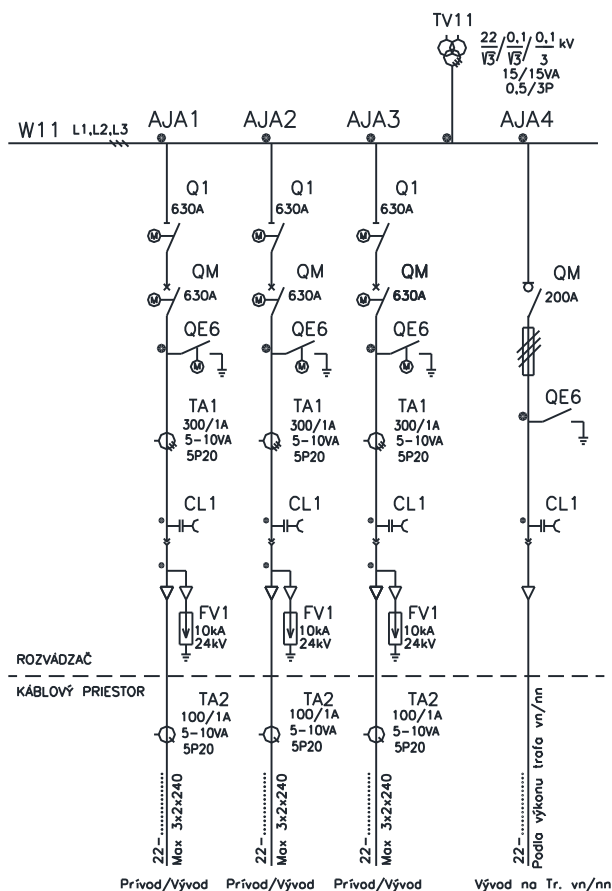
TV11
$\frac{22}{\sqrt{3}}/\frac{0,1}{\sqrt{3}}/\frac{0,1}{3}$ kV
15/15VA
0,5/3P

W11 L1,L2,L3 AJA1 AJA2 AJA3 AJA4

Q1
630A

Q1
630A

Q1
630A

QM
630A

QM
630A

QM
630A

QM
200A

QE6

QE6

QE6

QE6

TA1
300/1A
5-10VA
5P20

TA1
300/1A
5-10VA
5P20

TA1
300/1A
5-10VA
5P20

CL1

CL1

CL1

CL1

FV1
10kA
24kV

FV1
10kA
24kV

FV1
10kA
24kV

ROZVÁDZAČ

KÁBLOVÝ PRIESTOR

TA2
100/1A
5-10VA
5P20

TA2
100/1A
5-10VA
5P20

TA2
100/1A
5-10VA
5P20

22-.......... Max 3x2x240

22-.......... Max 3x2x240

22-.......... Max 3x2x240

22-.......... Podľa výkonu trafa vn/nn

Prívod/Vývod Prívod/Vývod Prívod/Vývod Vývod na Tr. vn/nn